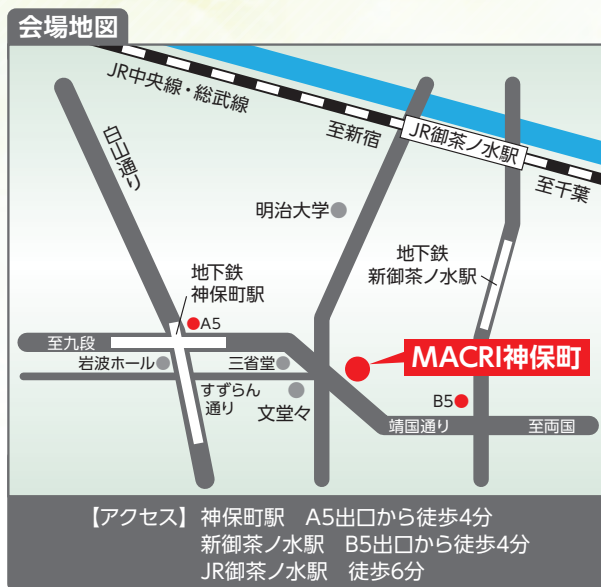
会場地図

JR中央線・総武線

至新宿

JR御茶ノ水駅

至千葉

白山通り

明治大学

地下鉄
新御茶ノ水駅

地下鉄
神保町駅

A5

至九段

岩波ホール

三省堂

MACRI神保町

すずらん通り

文堂々

B5

靖国通り

至両国

【アクセス】神保町駅　A5出口から徒歩4分
新御茶ノ水駅　B5出口から徒歩4分
JR御茶ノ水駅　徒歩6分